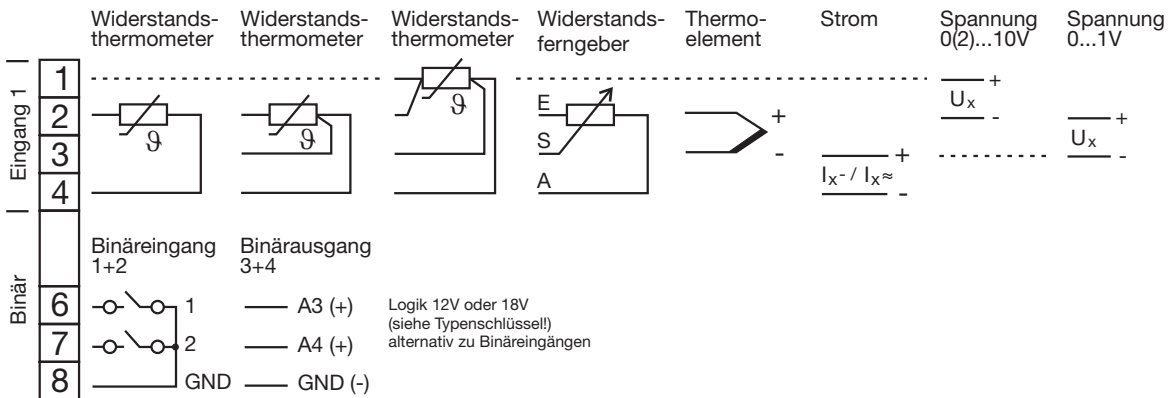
Widerstandsthermometer Widerstandsthermometer Widerstandsthermometer Widerstandsferngeber Thermoelement Strom Spannung 0(2)...10V Spannung 0...1V

Eingang 1

1
2
3
4

$\vartheta$ $\vartheta$ $\vartheta$

E
S
A

+
-

$I_x$- / $I_x\approx$ +
-

$U_x$ +
-

$U_x$ +
-

Binär

Binäreingang 1+2

Binärausgang 3+4

6
7
8

1
2
GND

A3 (+)
A4 (+)
GND (-)

Logik 12V oder 18V
(siehe Typenschlüssel!)
alternativ zu Binäreingängen